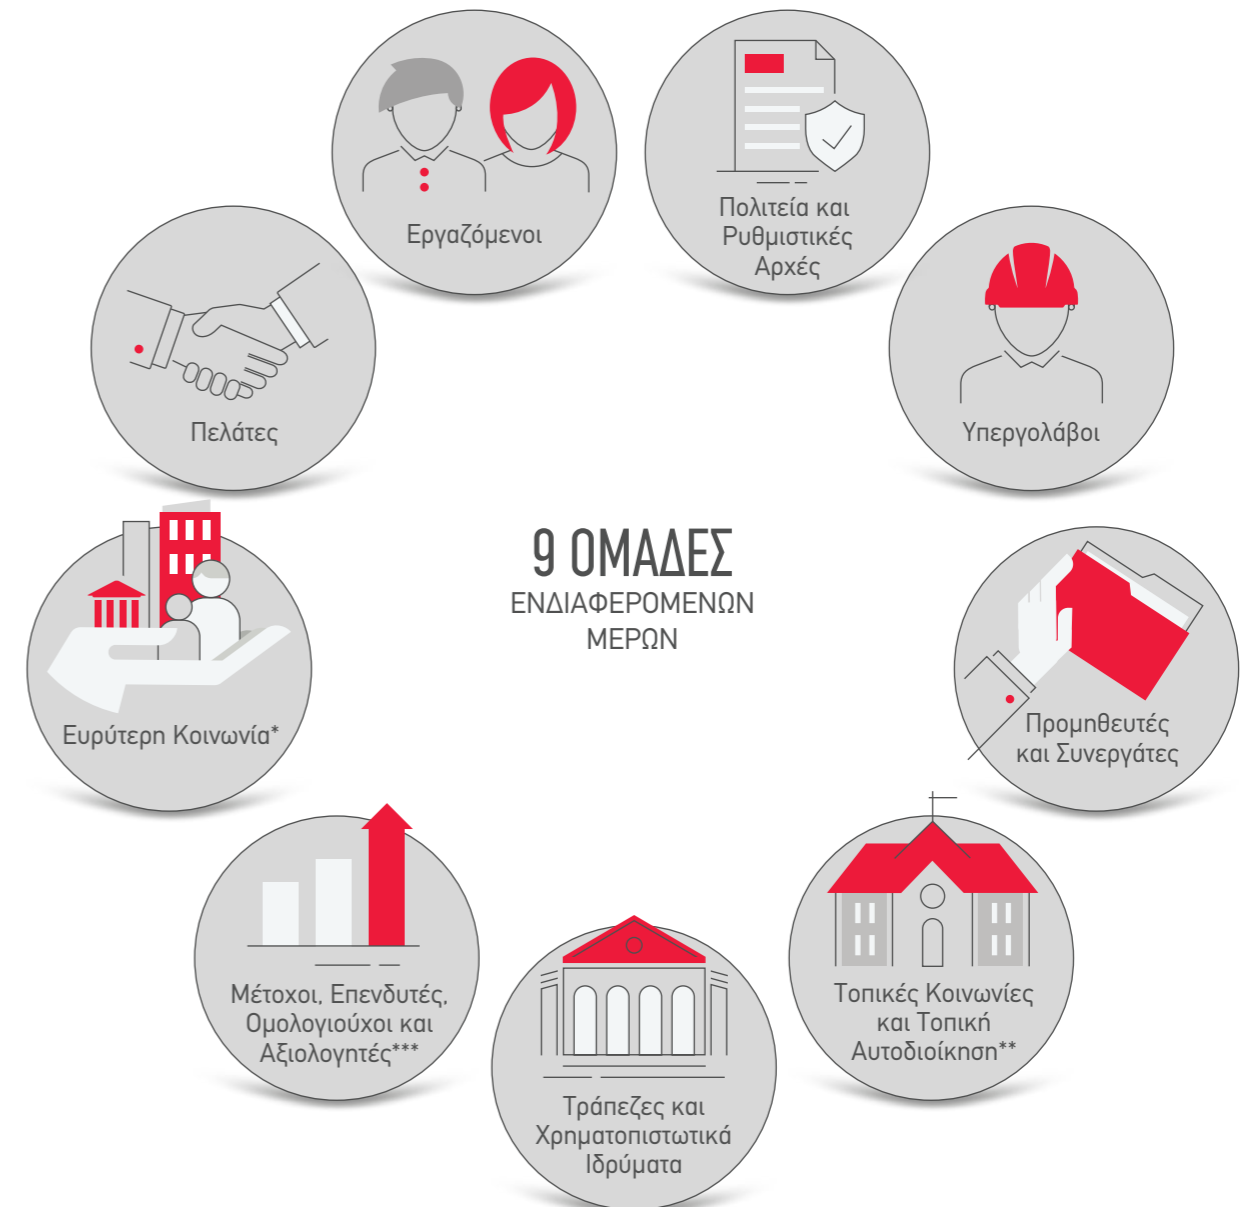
Εργαζόμενοι

Πολιτεία και Ρυθμιστικές Αρχές

Πελάτες

Υπεργολάβοι

9 ΟΜΑΔΕΣ
ΕΝΔΙΑΦΕΡΟΜΕΝΩΝ ΜΕΡΩΝ

Ευρύτερη Κοινωνία*

Προμηθευτές και Συνεργάτες

Μέτοχοι, Επενδυτές, Ομολογιούχοι και Αξιολογητές***

Τράπεζες και Χρηματοπιστωτικά Ιδρύματα

Τοπικές Κοινωνίες και Τοπική Αυτοδιοίκηση**